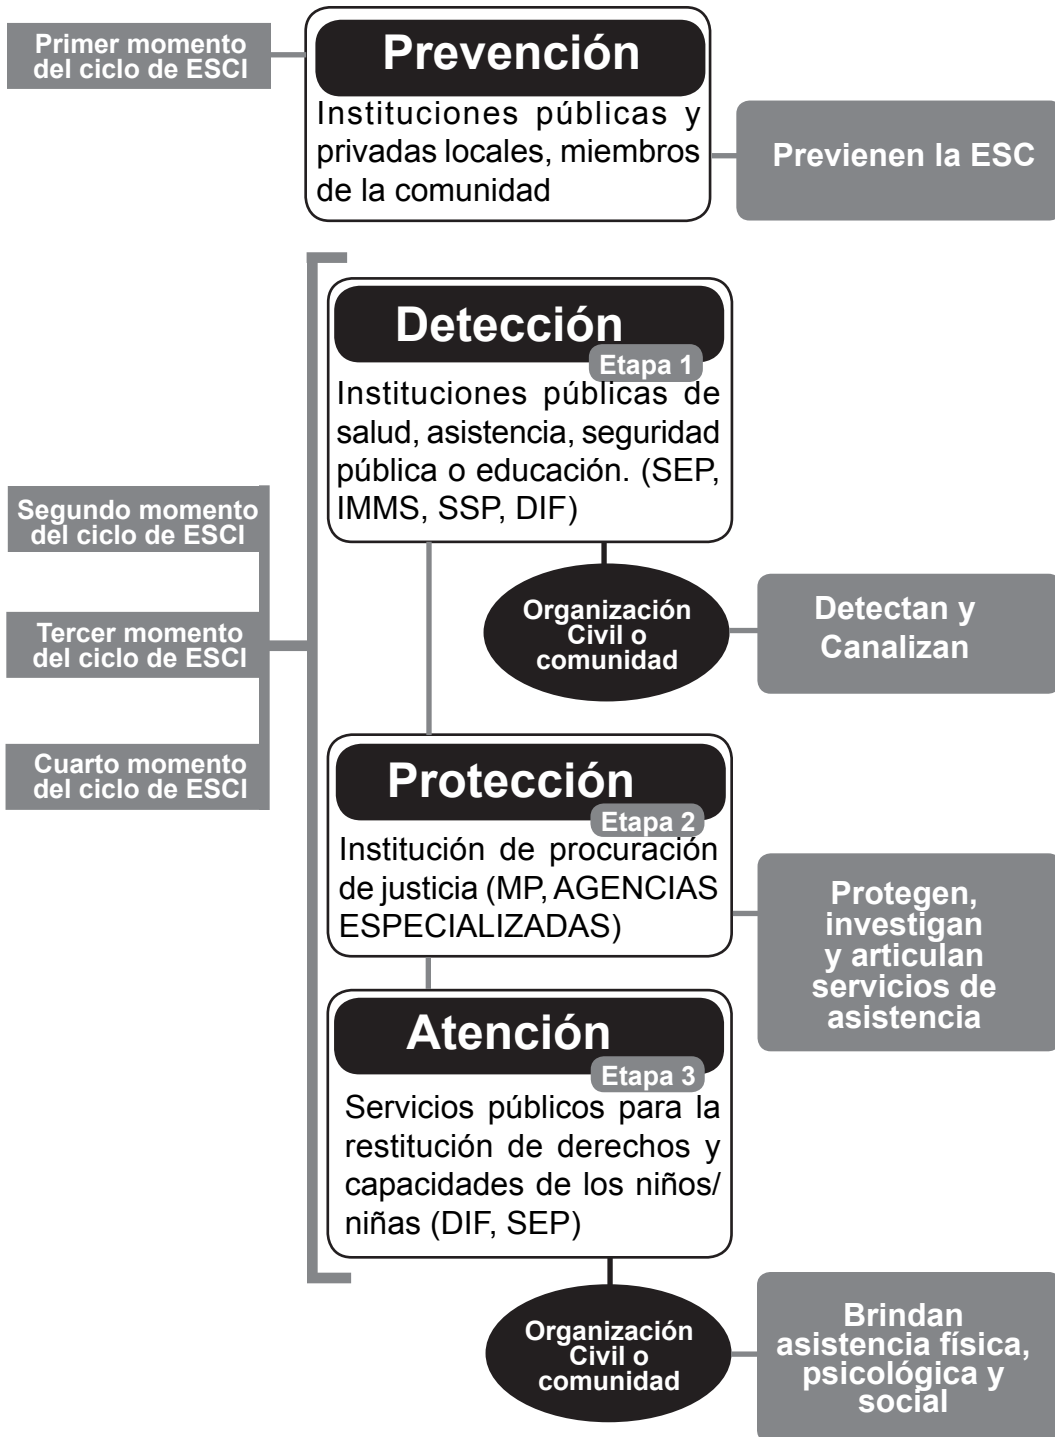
Primer momento del ciclo de ESCI

Prevención

Instituciones públicas y privadas locales, miembros de la comunidad

Previenen la ESC

Segundo momento del ciclo de ESCI

Tercer momento del ciclo de ESCI

Cuarto momento del ciclo de ESCI

Detección

Etapa 1

Instituciones públicas de salud, asistencia, seguridad pública o educación. (SEP, IMMS, SSP, DIF)

Organización Civil o comunidad

Detectan y Canalizan

Protección

Etapa 2

Institución de procuración de justicia (MP, AGENCIAS ESPECIALIZADAS)

Protegen, investigan y articulan servicios de asistencia

Atención

Etapa 3

Servicios públicos para la restitución de derechos y capacidades de los niños/ niñas (DIF, SEP)

Organización Civil o comunidad

Brindan asistencia física, psicológica y social